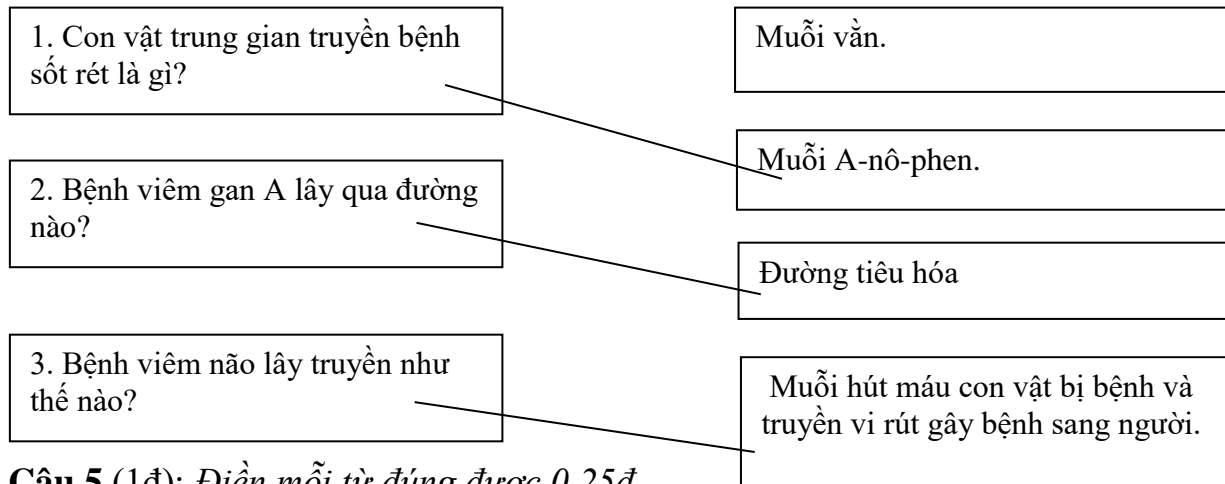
1. Con vật trung gian truyền bệnh sốt rét là gì?

Muỗi vằn.

Muỗi A-nô-phen.

2. Bệnh viêm gan A lây qua đường nào?

Đường tiêu hóa

3. Bệnh viêm não lây truyền như thế nào?

Muỗi hút máu con vật bị bệnh và truyền vi rút gây bệnh sang người.

**Câu 5** (1đ): *Điền mỗi từ đúng được 0,25đ*